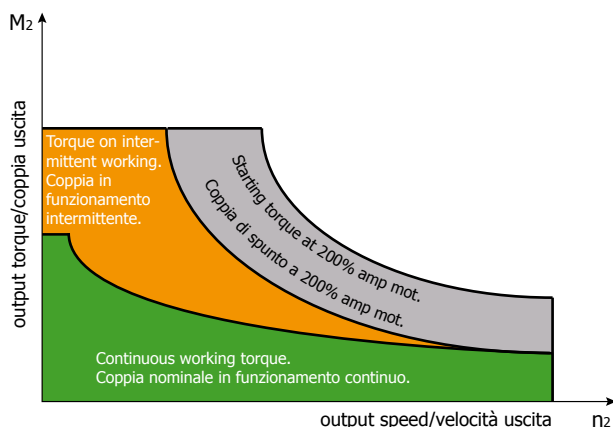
$M_2$

output torque/coppia uscita

Torque on intermittent working. Coppia in funzionamento intermittente.

Starting torque at 200% amp mot.
Coppia di spunto a 200% amp mot.

Continuous working torque.
Coppia nominale in funzionamento continuo.

output speed/velocità uscita

$n_2$